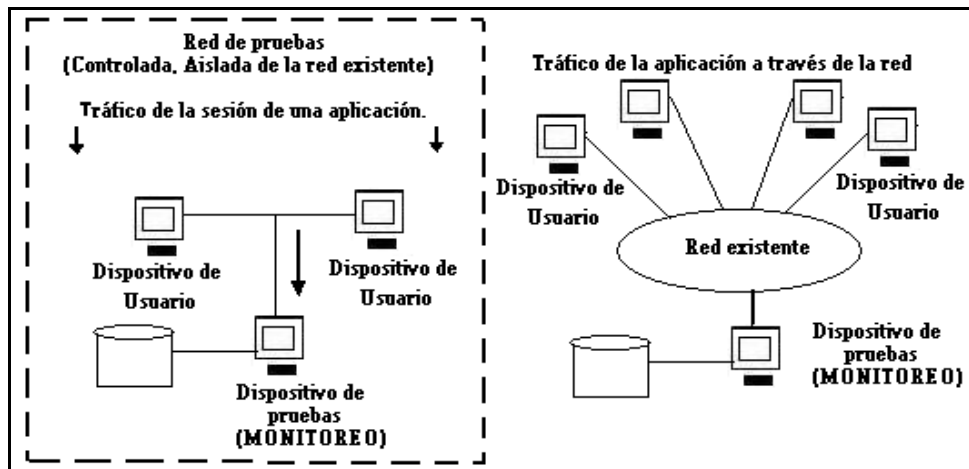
Red de pruebas
(Controlada, Aislada de la red existente)

Tráfico de la sesión de una aplicación.

Dispositivo de Usuario

Dispositivo de Usuario

Dispositivo de pruebas (MONITOREO)

Tráfico de la aplicación a través de la red

Dispositivo de Usuario

Dispositivo de Usuario

Red existente

Dispositivo de pruebas (MONITOREO)